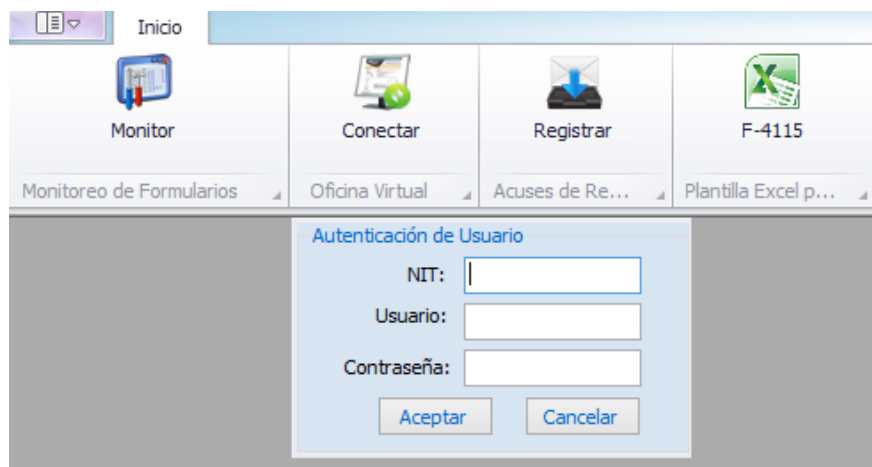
Inicio

Monitor

Conectar

Registrar

F-4115

Monitoreo de Formularios

Oficina Virtual

Acuses de Re...

Plantilla Excel p...

Autenticación de Usuario

NIT:

Usuario:

Contraseña:

Aceptar

Cancelar